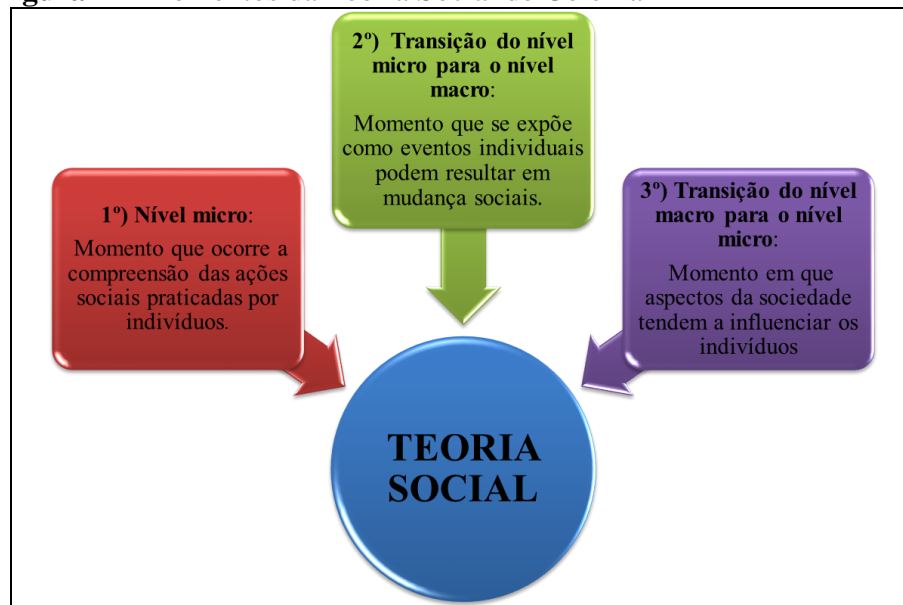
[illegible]

2º) Transição do nível micro para o nível macro:

Momento que se expõe como eventos individuais podem resultar em mudança sociais.

1º) Nível micro:

Momento que ocorre a compreensão das ações sociais praticadas por indivíduos.

3º) Transição do nível macro para o nível micro:

Momento em que aspectos da sociedade tendem a influenciar os indivíduos

TEORIA SOCIAL